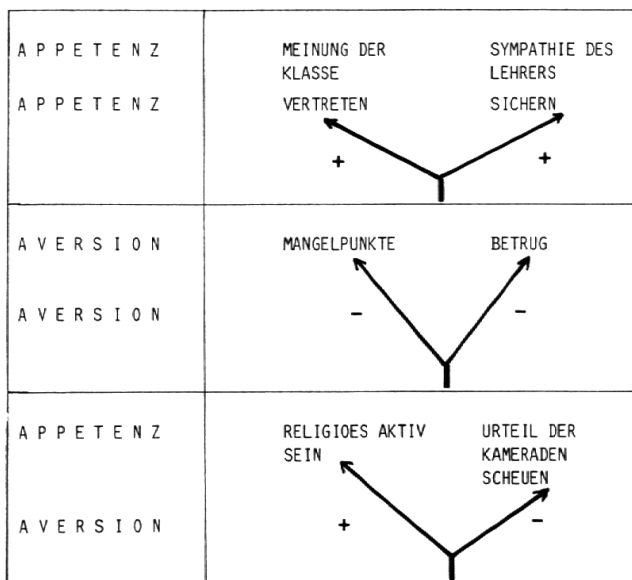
| | |
|---|---|
| A P P E T E N Z<br>A P P E T E N Z | MEINUNG DER KLASSE VERTRETEN + ; SYMPATHIE DES LEHRERS SICHERN + |
| A V E R S I O N<br>A V E R S I O N | MANGELPUNKTE – ; BETRUG – |
| A P P E T E N Z<br>A V E R S I O N | RELIGIOES AKTIV SEIN + ; URTEIL DER KAMERADEN SCHEUEN – |